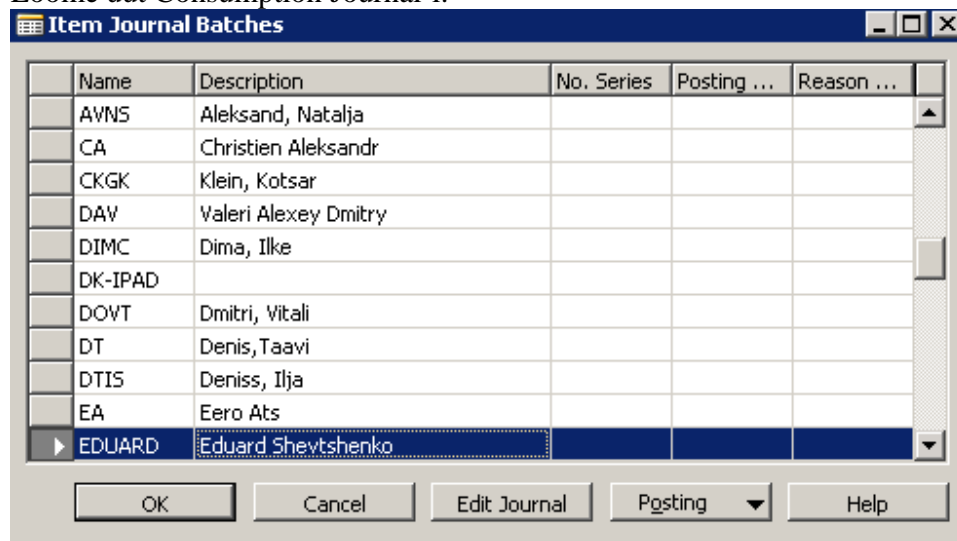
Item Journal Batches

| Name | Description | No. Series | Posting ... | Reason ... |
|---|---|---|---|---|
| AVNS | Aleksand, Natalja | | | |
| CA | Christien Aleksandr | | | |
| CKGK | Klein, Kotsar | | | |
| DAV | Valeri Alexey Dmitry | | | |
| DIMC | Dima, Ilke | | | |
| DK-IPAD | | | | |
| DOVT | Dmitri, Vitali | | | |
| DT | Denis,Taavi | | | |
| DTIS | Deniss, Ilja | | | |
| EA | Eero Ats | | | |
| EDUARD | Eduard Shevtshenko | | | |

OK Cancel Edit Journal Posting Help